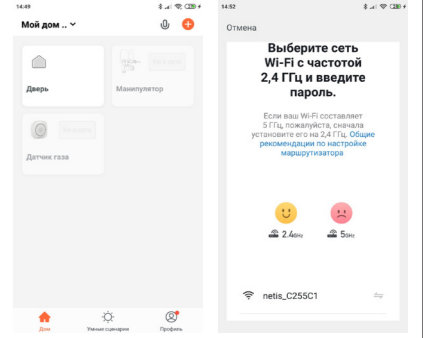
14:49

Мой дом .. ⌄

Дверь

Манипулятор

Датчик газа

Дом

Умные сценарии

Профиль

14:52

Отмена

Выберите сеть Wi-Fi с частотой 2,4 ГГц и введите пароль.

Если ваш Wi-Fi составляет 5 ГГц, пожалуйста, сначала установите его на 2,4 ГГц. Общие рекомендации по настройке маршрутизатора

2.4GHz

5GHz

netis_C255C1